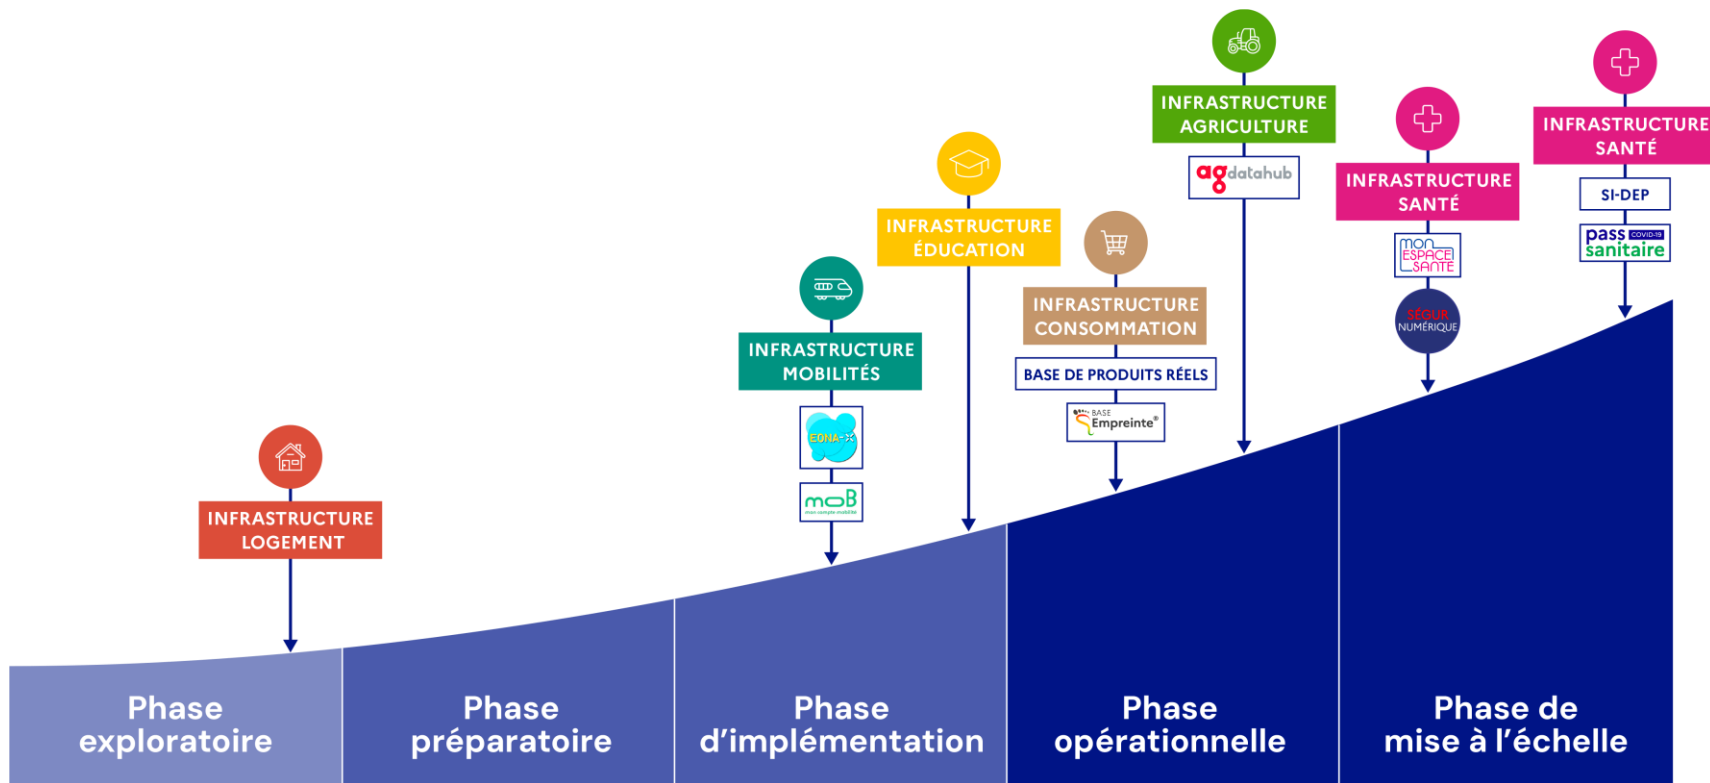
INFRASTRUCTURE AGRICULTURE

ag datahub

INFRASTRUCTURE SANTÉ

SI-DEP

pass COVID-19 sanitaire

INFRASTRUCTURE ÉDUCATION

INFRASTRUCTURE SANTÉ

mon ESPACE SANTÉ

SÉGUR NUMÉRIQUE

INFRASTRUCTURE CONSOMMATION

BASE DE PRODUITS RÉELS

BASE Empreinte®

INFRASTRUCTURE MOBILITÉS

EONA-X

moB mon compte mobilité

INFRASTRUCTURE LOGEMENT

Phase exploratoire

Phase préparatoire

Phase d'implémentation

Phase opérationnelle

Phase de mise à l'échelle